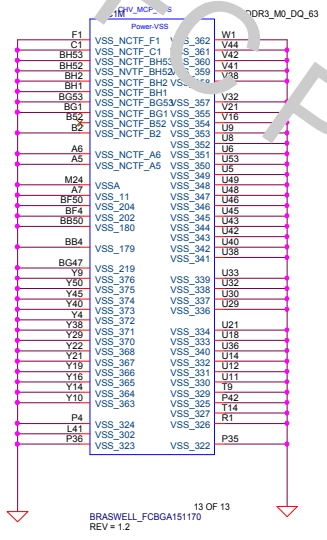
CHV_MCP_VSS
1M
DDR3_M0_DQ_63
Power-VSS

F1 VSS_NCTF_F1 VSS_362 W1
C1 VSS_NCTF_C1 VSS_361 V44
BH53 VSS_NCTF_BH53 VSS_360 V42
BH52 VSS_NCTF_BH52 VSS_359 V41
BH2 VSS_NCTF_BH2 VSS_358 V38
BH1 VSS_NCTF_BH1
BG53 VSS_NCTF_BG53 VSS_357 V32
BG1 VSS_NCTF_BG1 VSS_356 V21
B52 VSS_NCTF_B52 VSS_355 V16
B2 VSS_NCTF_B2 VSS_354 U9
VSS_353 U8
A6 VSS_NCTF_A6 VSS_352 U6
A5 VSS_NCTF_A5 VSS_351 U53
VSS_350 U5
M24 VSSA VSS_349 U49
A7 VSS_11 VSS_348 U48
BF50 VSS_204 VSS_347 U46
BF4 VSS_202 VSS_346 U45
BB50 VSS_180 VSS_345 U43
VSS_344 U42
BB4 VSS_179 VSS_343 U40
VSS_342 U38
VSS_341
BG47 VSS_219
Y9 VSS_376 VSS_339 U33
Y50 VSS_375 VSS_338 U32
Y45 VSS_374 VSS_337 U30
Y40 VSS_373 VSS_336 U29
Y4 VSS_372
Y38 VSS_371 VSS_334 U21
Y29 VSS_370 VSS_333 U18
Y22 VSS_368 VSS_340 U36
Y21 VSS_367 VSS_332 U14
Y19 VSS_366 VSS_331 U12
Y16 VSS_365 VSS_330 U11
Y14 VSS_364 VSS_329 T9
Y12 VSS_363 VSS_328 P42
VSS_327 T14
P4 VSS_324 VSS_326 R1
L41 VSS_302
P36 VSS_323 VSS_322 P35

13 OF 13
BRASWELL_FCBGA151170
REV = 1.2